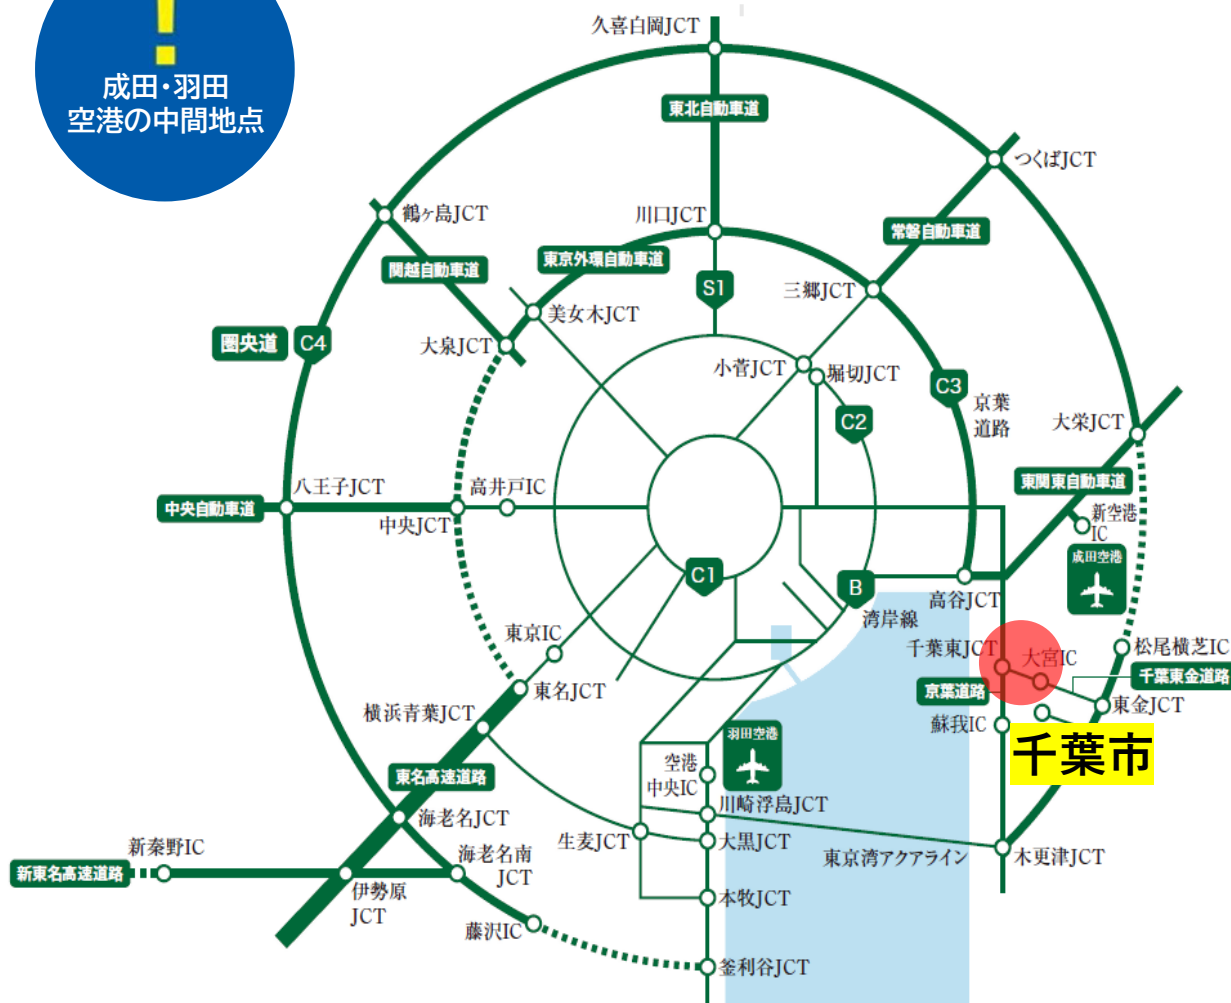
!
成田・羽田
空港の中間地点

久喜白岡JCT
東北自動車道
つくばJCT
鶴ヶ島JCT
川口JCT
常磐自動車道
関越自動車道
東京外環自動車道
S1
三郷JCT
美女木JCT
圏央道
C4
大泉JCT
小菅JCT
堀切JCT
C3
京葉道路
C2
大栄JCT
東関東自動車道
八王子JCT
高井戸IC
中央自動車道
中央JCT
新空港IC
成田空港
C1
B
高谷JCT
湾岸線
東京IC
千葉東JCT
大宮IC
松尾横芝IC
千葉東金道路
東名JCT
京葉道路
東金JCT
横浜青葉JCT
蘇我IC
羽田空港
千葉市
空港中央IC
東名高速道路
海老名JCT
川崎浮島JCT
新秦野IC
海老名南JCT
生麦JCT
大黒JCT
新東名高速道路
伊勢原JCT
東京湾アクアライン
木更津JCT
本牧JCT
藤沢IC
釜利谷JCT